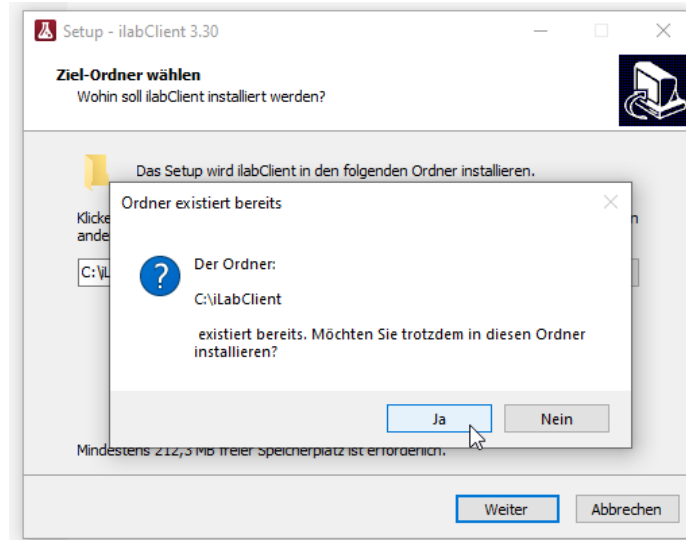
Setup - ilabClient 3.30

Ziel-Ordner wählen
Wohin soll ilabClient installiert werden?

Das Setup wird ilabClient in den folgenden Ordner installieren.

Klicke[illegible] n
ande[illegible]

C:\iL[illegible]

Ordner existiert bereits

Der Ordner:

C:\iLabClient

existiert bereits. Möchten Sie trotzdem in diesen Ordner installieren?

Ja Nein

Mindestens 212,3 MB freier Speicherplatz ist erforderlich.

Weiter Abbrechen